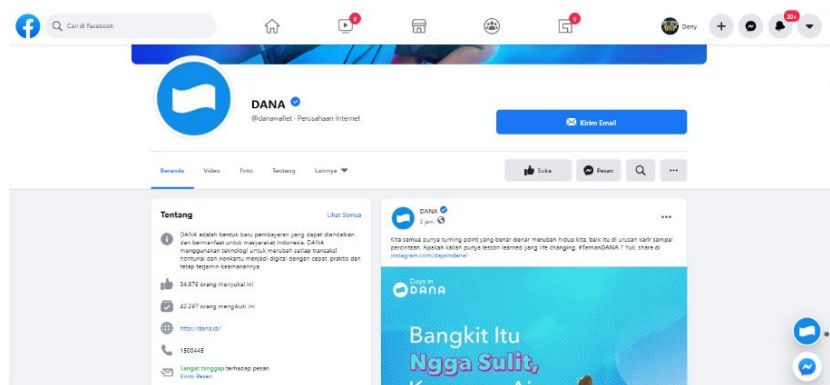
Cari di Facebook

6

9

Deny

20+

DANA

@danawallet · Perusahaan Internet

Kirim Email

Beranda Video Foto Tentang Lainnya

Suka Pesan

Tentang

Lihat Semua

DANA adalah bentuk baru pembayaran yang dapat diandalkan dan bermanfaat untuk masyarakat Indonesia. DANA menggunakan teknologi untuk merubah setiap transaksi nontunai dan nonkartu menjadi digital dengan cepat, praktis dan tetap terjamin keamanannya.

34.879 orang menyukai ini

42.297 orang mengikuti ini

http://dana.id/

1500445

Sangat tanggap terhadap pesan
Kirim Pesan

DANA
3 jam ·

Kita semua punya turning point yang bener-bener merubah hidup kita, baik itu di urusan karir sampai percintaan. Apakah kalian punya lesson learned yang life changing, #TemanDANA ? Yuk, share di instagram.com/daysindana!

Days in
DANA

Bangkit Itu
Ngga Sulit,
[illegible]